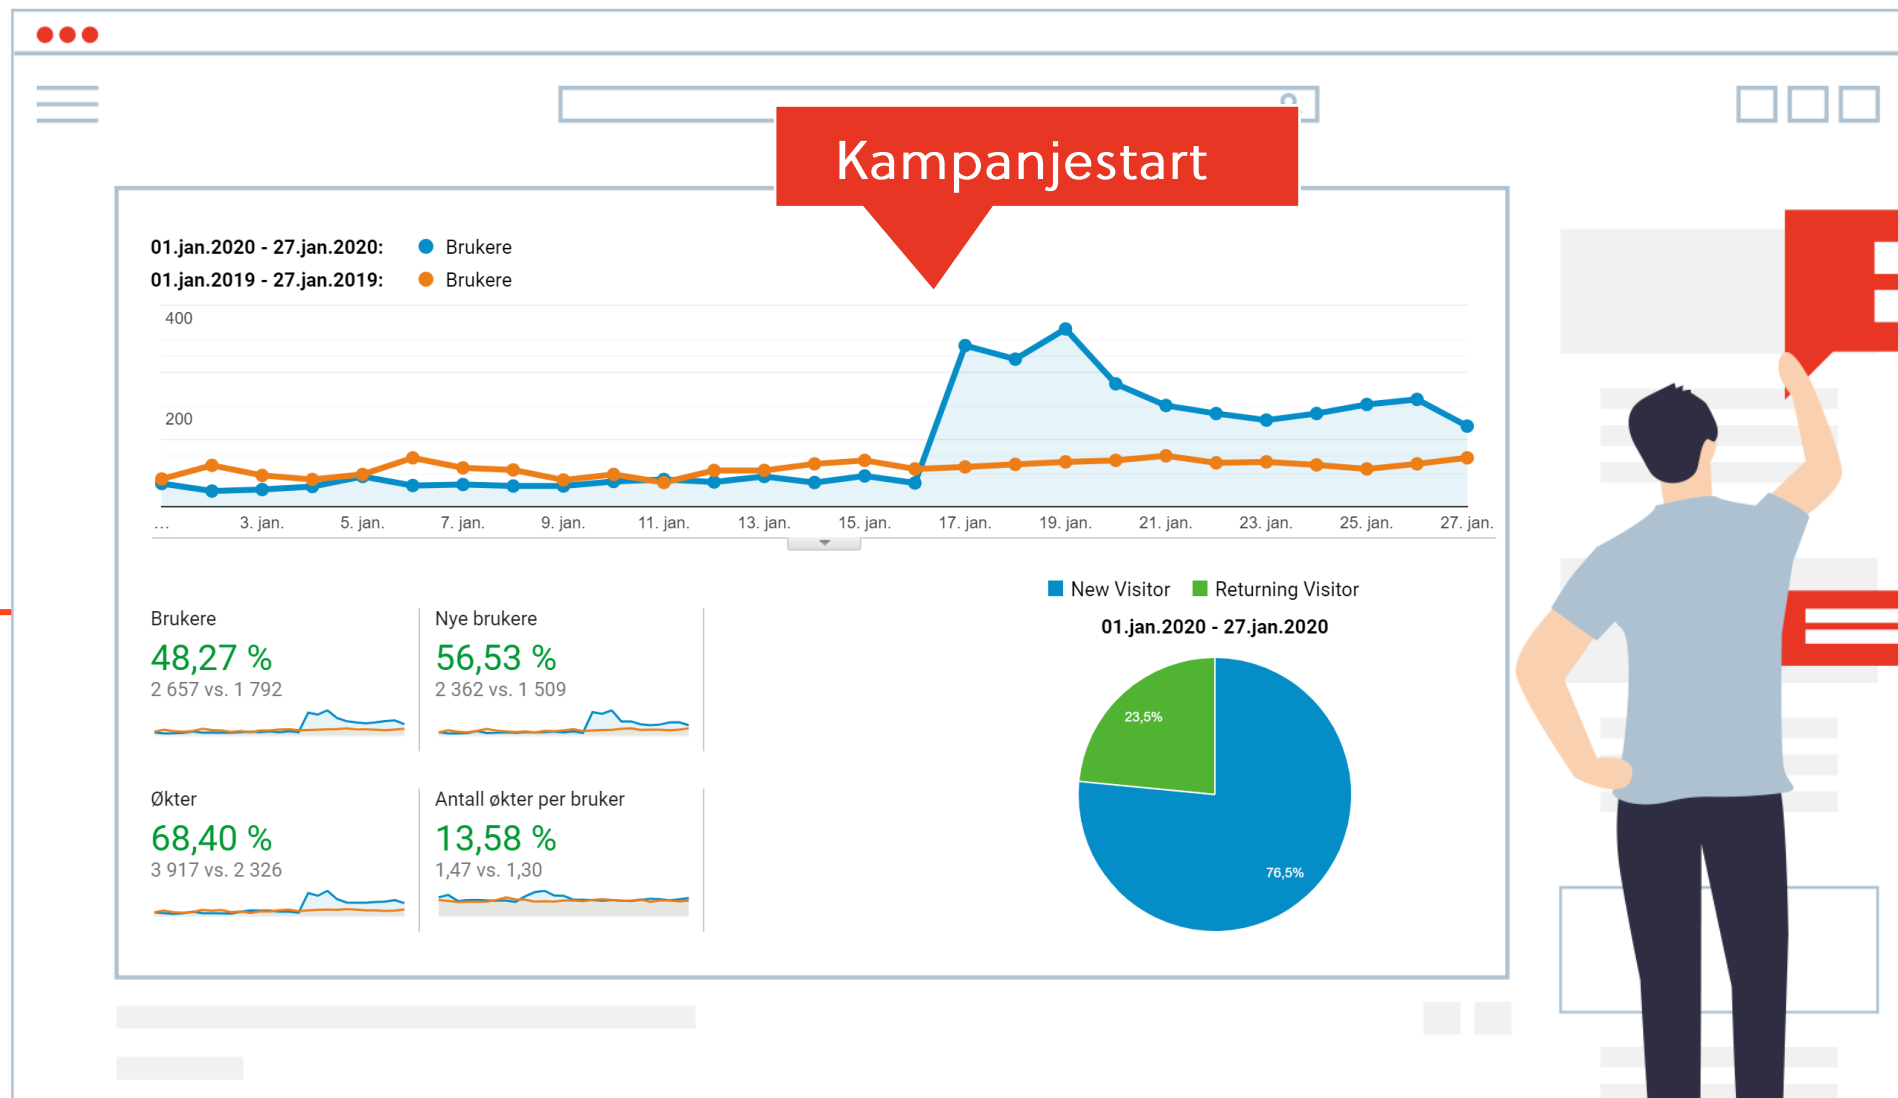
Kampanjestart

01.jan.2020 - 27.jan.2020: Brukere
01.jan.2019 - 27.jan.2019: Brukere

400
200
... 3. jan. 5. jan. 7. jan. 9. jan. 11. jan. 13. jan. 15. jan. 17. jan. 19. jan. 21. jan. 23. jan. 25. jan. 27. jan.

Brukere
48,27 %
2 657 vs. 1 792

Nye brukere
56,53 %
2 362 vs. 1 509

Økter
68,40 %
3 917 vs. 2 326

Antall økter per bruker
13,58 %
1,47 vs. 1,30

New Visitor Returning Visitor
01.jan.2020 - 27.jan.2020
23,5%
76,5%